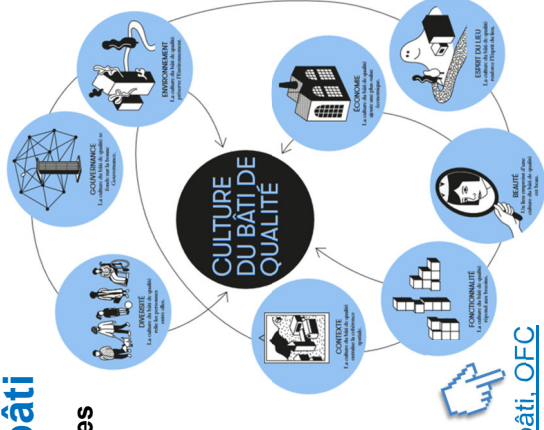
CULTURE DU BÂTI DE QUALITÉ

ENVIRONNEMENT
La culture du bâti de qualité préserve l'environnement.

ESPRIT DU LIEU
La culture du bâti de qualité crée l'esprit du lieu.

ÉCONOMIE
La culture du bâti de qualité apporte une plus-value économique.

GOUVERNANCE
La culture du bâti de qualité se fonde sur une bonne Gouvernance.

BEAUTÉ
Un lieu empreint d'une culture du bâti de qualité est beau.

DIVERSITÉ
La culture du bâti de qualité relie les personnes entre elles.

FONCTIONNALITÉ
La culture du bâti de qualité répond aux besoins.

CONTEXTE
La culture du bâti de qualité contribue à la cohérence spatiale.

bâti
es
bâti, OFC